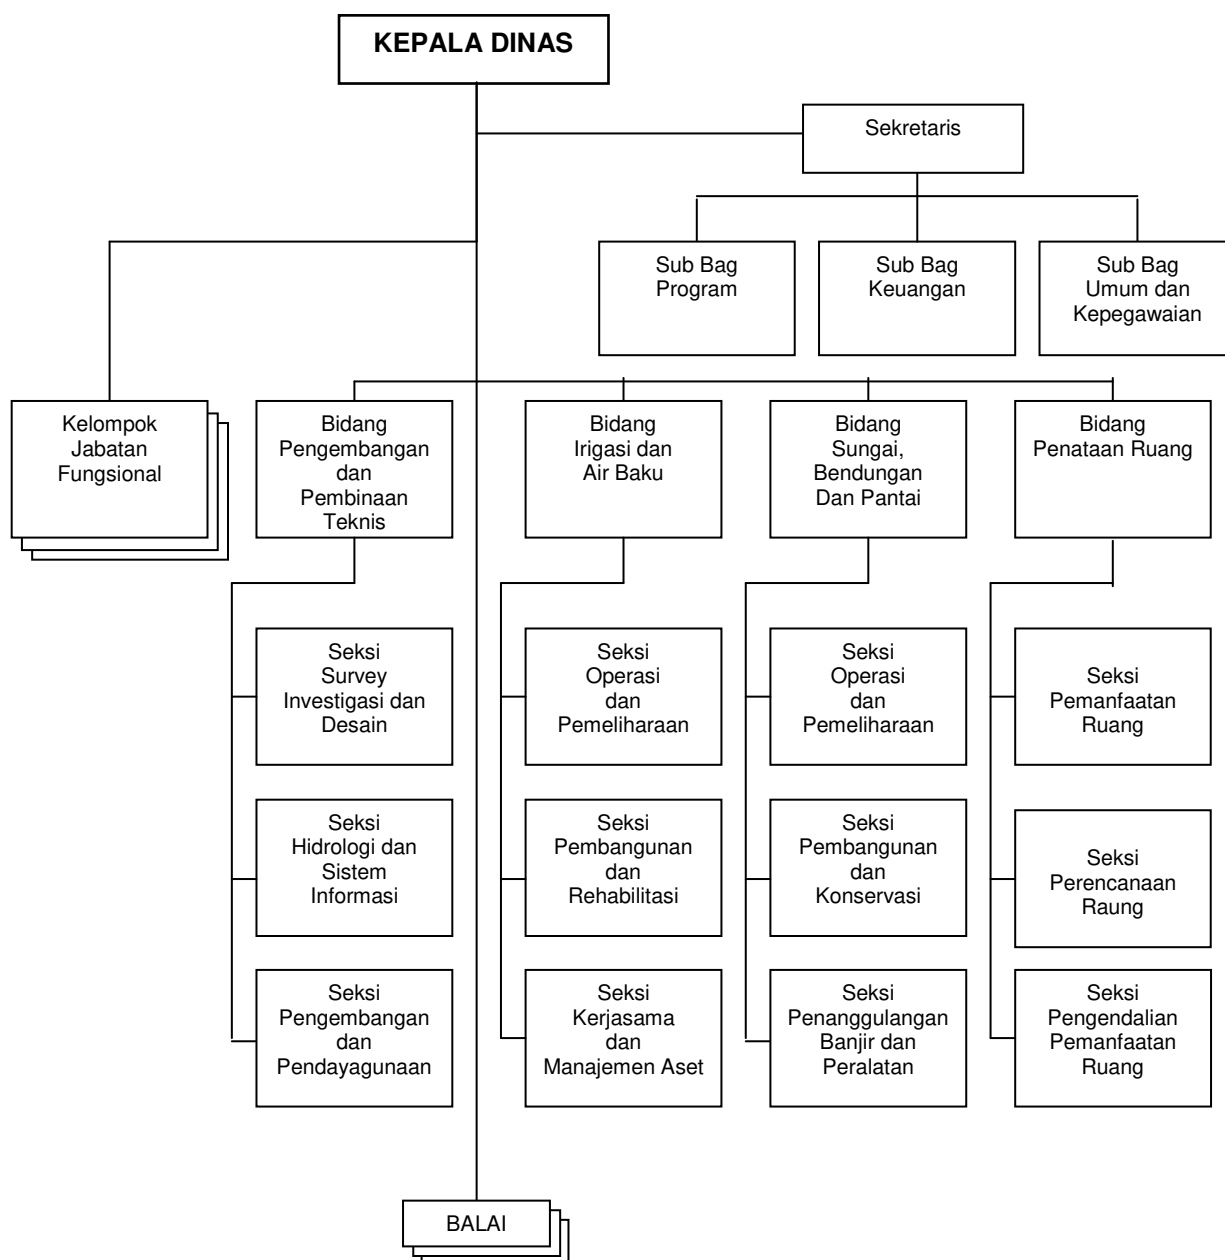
KEPALA DINAS

Sekretaris

Sub Bag Program

Sub Bag Keuangan

Sub Bag Umum dan Kepegawaian

Kelompok Jabatan Fungsional

Bidang Pengembangan dan Pembinaan Teknis

Bidang Irigasi dan Air Baku

Bidang Sungai, Bendungan Dan Pantai

Bidang Penataan Ruang

Seksi Survey Investigasi dan Desain

Seksi Hidrologi dan Sistem Informasi

Seksi Pengembangan dan Pendayagunaan

Seksi Operasi dan Pemeliharaan

Seksi Pembangunan dan Rehabilitasi

Seksi Kerjasama dan Manajemen Aset

Seksi Operasi dan Pemeliharaan

Seksi Pembangunan dan Konservasi

Seksi Penanggulangan Banjir dan Peralatan

Seksi Pemanfaatan Ruang

Seksi Perencanaan Raung

Seksi Pengendalian Pemanfaatan Ruang

BALAI